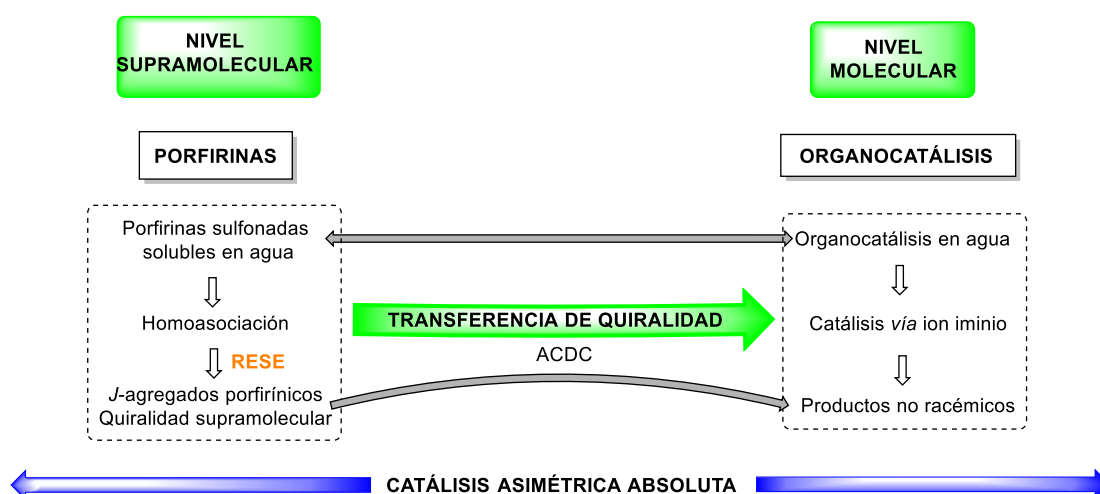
NIVEL SUPRAMOLECULAR

NIVEL MOLECULAR

PORFIRINAS

ORGANOCATÁLISIS

Porfirinas sulfonadas solubles en agua

Organocatálisis en agua

Homoasociación

TRANSFERENCIA DE QUIRALIDAD

ACDC

Catálisis *vía* ion iminio

RESE

*J*-agregados porfirínicos
Quiralidad supramolecular

Productos no racémicos

CATÁLISIS ASIMÉTRICA ABSOLUTA